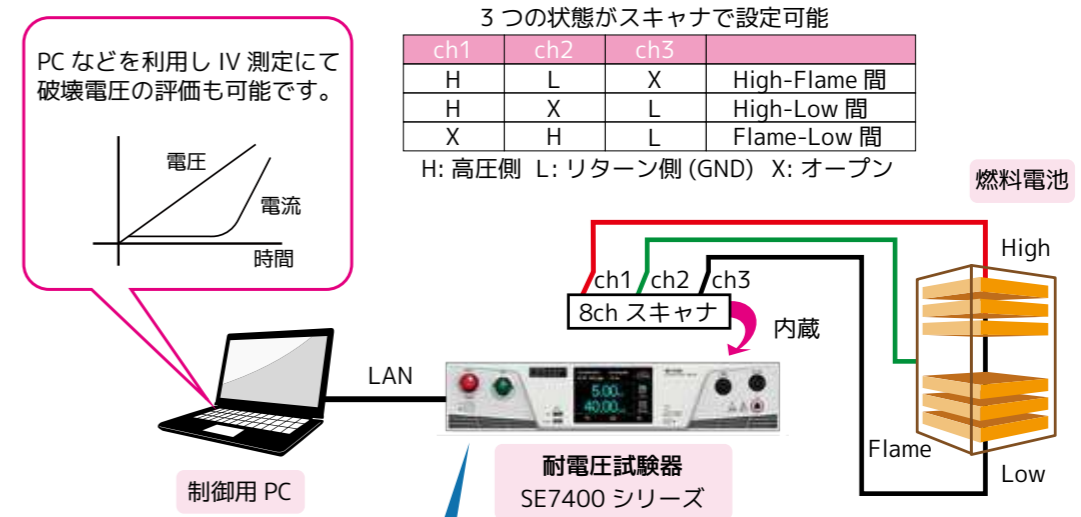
PC などを利用し IV 測定にて破壊電圧の評価も可能です。

電圧

電流

時間

3 つの状態がスキャナで設定可能

| ch1 | ch2 | ch3 | |
|---|---|---|---|
| H | L | X | High-Flame 間 |
| H | X | L | High-Low 間 |
| X | H | L | Flame-Low 間 |

H: 高圧側 L: リターン側 (GND) X: オープン

燃料電池

High

ch1 ch2 ch3

8ch スキャナ

内蔵

LAN

5.00

40.00

Flame

Low

制御用 PC

耐電圧試験器
SE7400 シリーズ